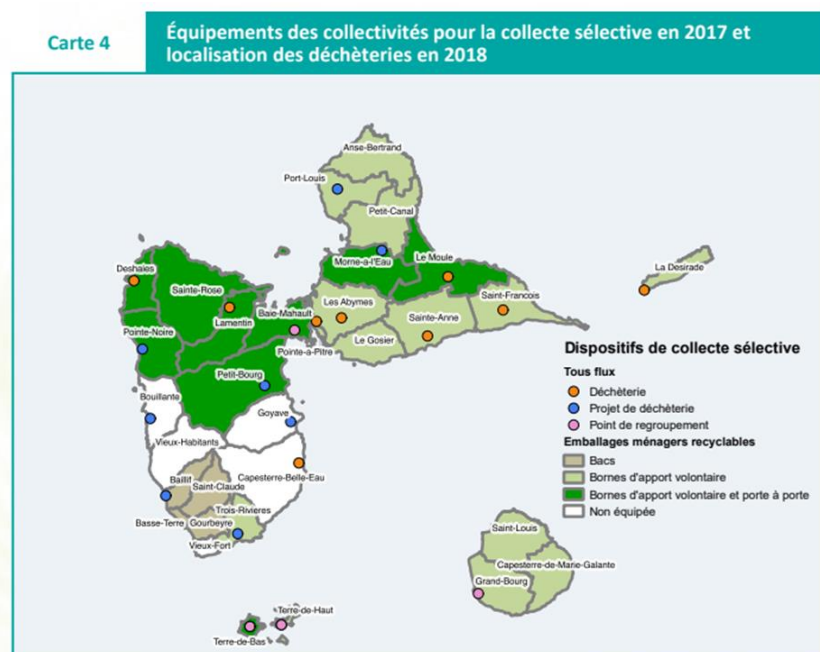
Carte 4

Équipements des collectivités pour la collecte sélective en 2017 et localisation des déchèteries en 2018

Anse-Bertrand
Port-Louis
Petit-Canal
Morne-a-l'Eau
Le Moule
La Desirade
Deshaies
Sainte-Rose
Lamentin
Baie-Mahault
Les Abymes
Saint-Francois
Pointe-Noire
Pointe-a-Pitre
Sainte-Anne
Le Gosier
Petit-Bourg
Bouillante
Goyave
Vieux-Habitants
Capesterre-Belle-Eau
Baillif
Saint-Claude
Trois-Rivieres
Basse-Terre
Gourbeyre
Vieux-Fort
Saint-Louis
Capesterre-de-Marie-Galante
Grand-Bourg
Terre-de-Haut
Terre-de-Bas

Dispositifs de collecte sélective
Tous flux
Déchèterie
Projet de déchèterie
Point de regroupement
Emballages ménagers recyclables
Bacs
Bornes d'apport volontaire
Bornes d'apport volontaire et porte à porte
Non équipée